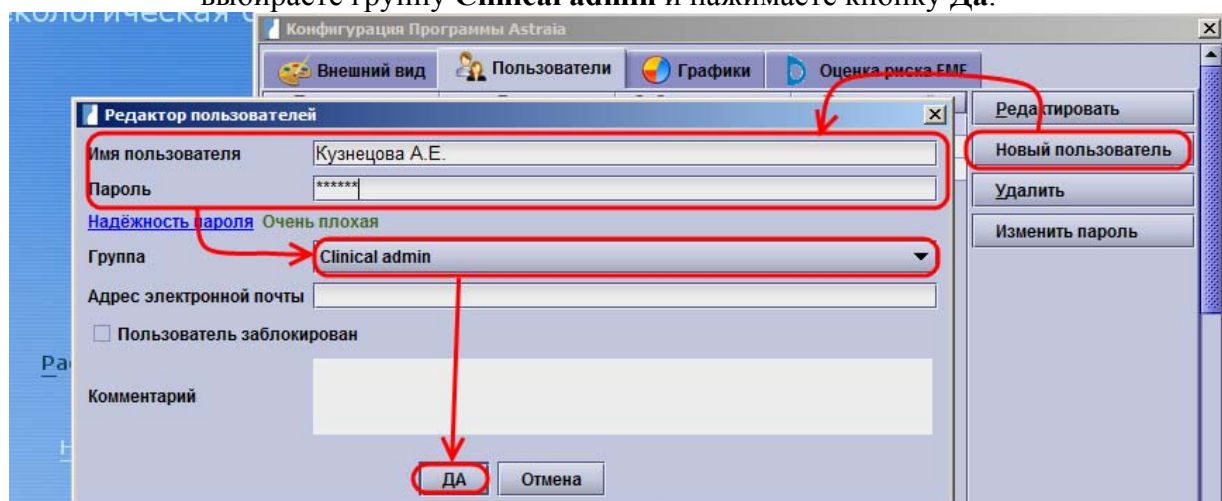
выбираете группу **Clinical admin** и нажимаете кнопку **Да**.

кологическая с

Конфигурация Программы Astraia

Внешний вид | Пользователи | Графики | Оценка риска FMF

Редактор пользователей

Имя пользователя Кузнецова А.Е.

Пароль ******

Надёжность пароля Очень плохая

Группа Clinical admin

Адрес электронной почты

Пользователь заблокирован

Комментарий

ДА Отмена

Редактировать

Новый пользователь

Удалить

Изменить пароль

Ра

Н